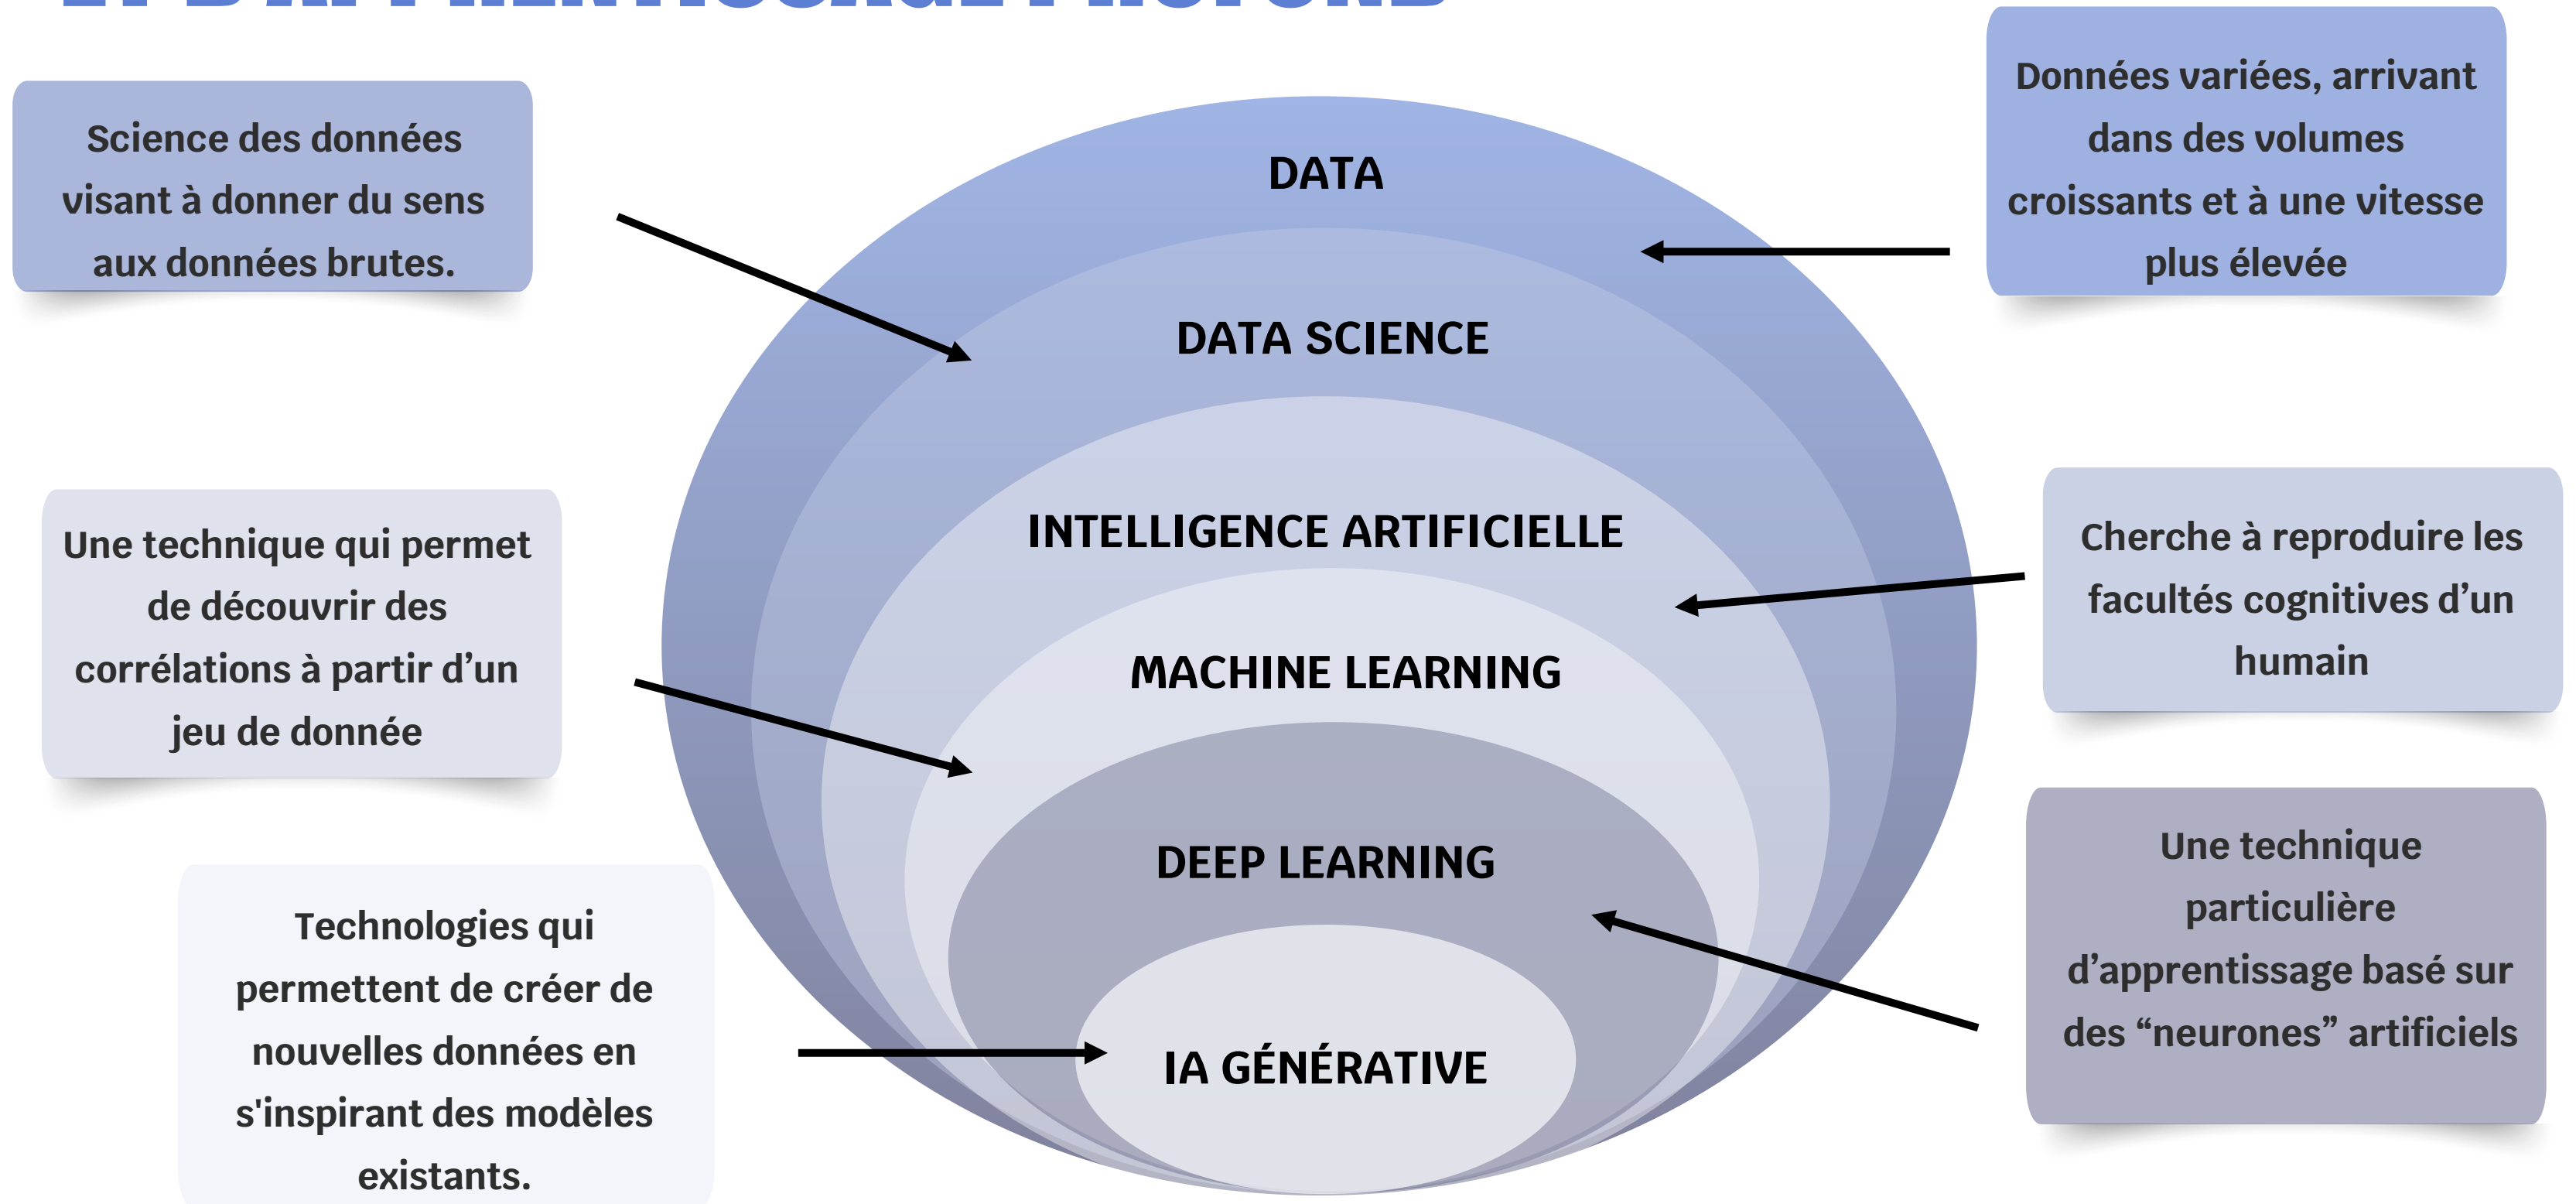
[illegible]

Science des données visant à donner du sens aux données brutes.

DATA

Données variées, arrivant dans des volumes croissants et à une vitesse plus élevée

DATA SCIENCE

INTELLIGENCE ARTIFICIELLE

Une technique qui permet de découvrir des corrélations à partir d'un jeu de donnée

Cherche à reproduire les facultés cognitives d'un humain

MACHINE LEARNING

DEEP LEARNING

Une technique particulière d'apprentissage basé sur des “neurones” artificiels

Technologies qui permettent de créer de nouvelles données en s'inspirant des modèles existants.

IA GÉNÉRATIVE